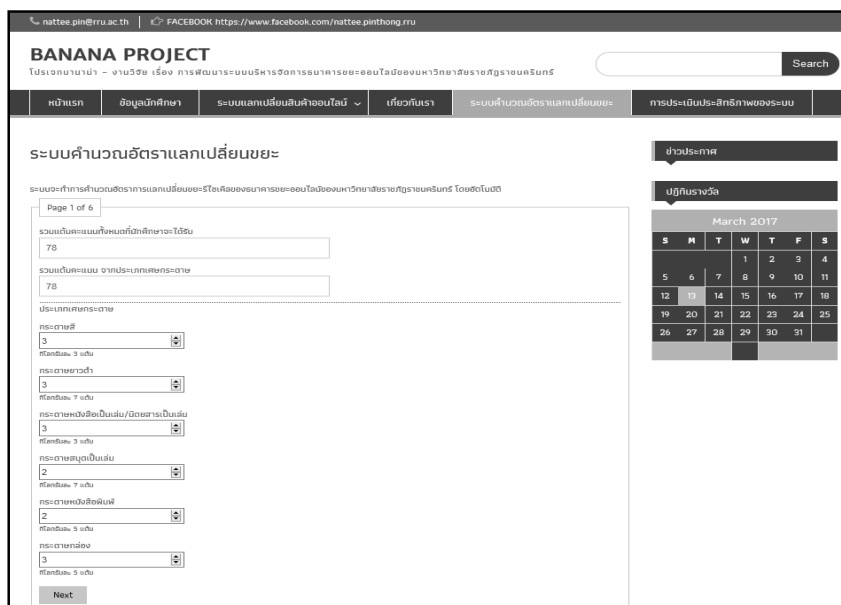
nattee.pin@rru.ac.th | FACEBOOK https://www.facebook.com/nattee.pinthong.rru

BANANA PROJECT

โปรเจกบานาน่า – งานวิจัย เรื่อง การพัฒนาระบบบริหารจัดการธนาคารขยะออนไลน์ของมหาวิทยาลัยราชภัฏราชนครินทร์

Search

หน้าแรก | ข้อมูลนักศึกษา | ระบบแลกเปลี่ยนสินค้าออนไลน์ | เกี่ยวกับเรา | ระบบคำนวณอัตราแลกเปลี่ยนขยะ | การประเมินประสิทธิภาพของระบบ

ระบบคำนวณอัตราแลกเปลี่ยนขยะ

ระบบจะทำการคำนวณอัตราการแลกเปลี่ยนขยะรีไซเคิลของธนาคารขยะออนไลน์ของมหาวิทยาลัยราชภัฏราชนครินทร์ โดยอัตโนมัติ

Page 1 of 6

รวมแต้มคะแนนทั้งหมดที่นักศึกษาจะได้รับ
78

รวมแต้มคะแนน จากประเภทเศษกระดาษ
78

ประเภทเศษกระดาษ

กระดาษสี
3
กิโลกรัมละ 3 แต้ม

กระดาษขาวดำ
3
กิโลกรัมละ 7 แต้ม

กระดาษหนังสือเป็นเล่ม/นิตยสารเป็นเล่ม
3
กิโลกรัมละ 3 แต้ม

กระดาษสมุดเป็นเล่ม
2
กิโลกรัมละ 7 แต้ม

กระดาษหนังสือพิมพ์
2
กิโลกรัมละ 5 แต้ม

กระดาษกล่อง
3
กิโลกรัมละ 5 แต้ม

Next

ข่าวประกาศ

ปฏิทินรางวัล

March 2017

| S | M | T | W | T | F | S |
|---|---|---|---|---|---|---|
| | | | 1 | 2 | 3 | 4 |
| 5 | 6 | 7 | 8 | 9 | 10 | 11 |
| 12 | 13 | 14 | 15 | 16 | 17 | 18 |
| 19 | 20 | 21 | 22 | 23 | 24 | 25 |
| 26 | 27 | 28 | 29 | 30 | 31 | |